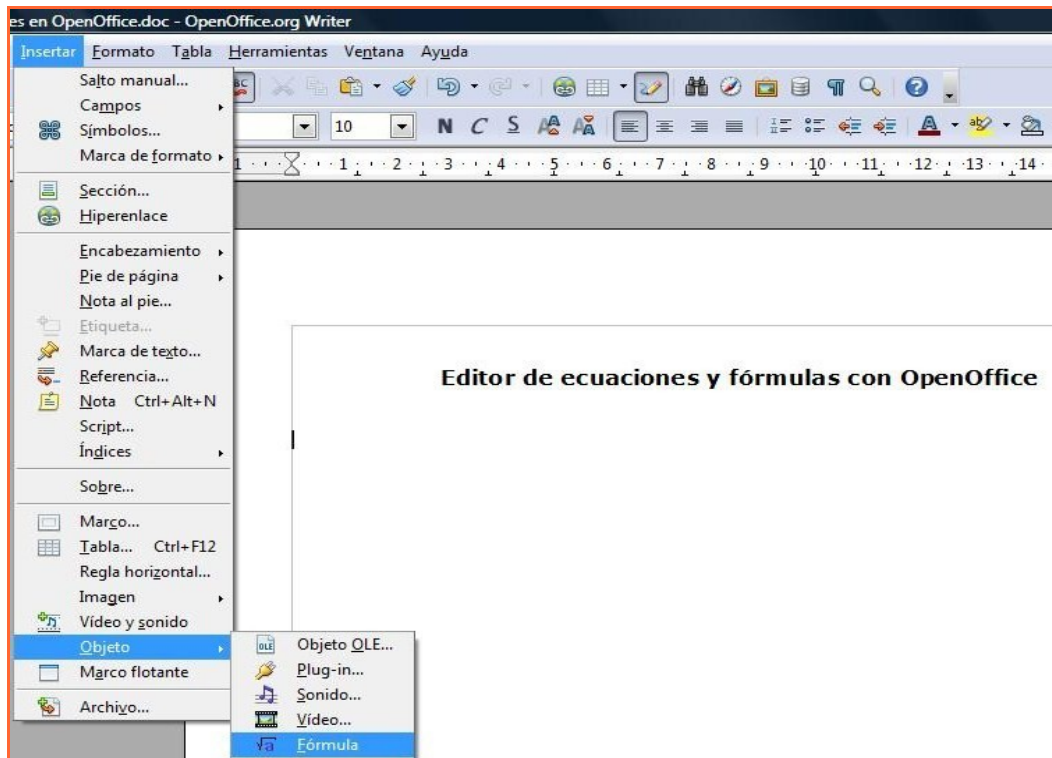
es en OpenOffice.doc - OpenOffice.org Writer

Insertar Formato Tabla Herramientas Ventana Ayuda

Salto manual...
Campos
Símbolos...
Marca de formato
Sección...
Hiperenlace
Encabezamiento
Pie de página
Nota al pie...
Etiqueta...
Marca de texto...
Referencia...
Nota Ctrl+Alt+N
Script...
Índices
Sobre...
Marco...
Tabla... Ctrl+F12
Regla horizontal...
Imagen
Vídeo y sonido
Objeto
Marco flotante
Archivo...

Objeto OLE...
Plug-in...
Sonido...
Vídeo...
Fórmula

10
N C S

1 2 3 4 5 6 7 8 9 10 11 12 13 14

Editor de ecuaciones y fórmulas con OpenOffice